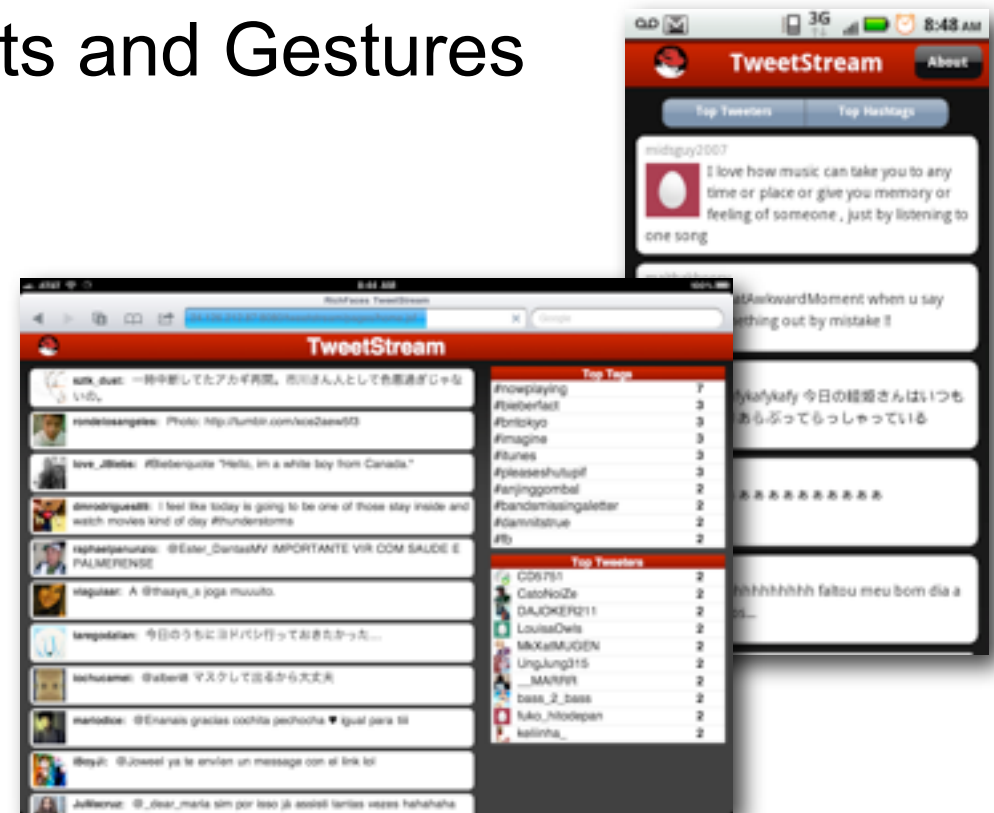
ts and Gestures

3G 8:48 AM

TweetStream

About

Top Tweeters

Top Hashtags

midsguy2007

I love how music can take you to any time or place or give you memory or feeling of someone , just by listening to one song

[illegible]

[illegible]tAwkwardMoment when u say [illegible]thing out by mistake !!

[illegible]ykafykafy 今日の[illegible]さんはいつも あらぶってらっしゃっている

ぁぁぁぁぁぁぁぁぁぁ

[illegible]hhhhhhhhh faltou meu bom dia a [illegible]

8:44 AM

RichFaces TweetStream

Google

TweetStream

sztk_duet: 一時中断してたアカギ再開。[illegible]

rondelosangeles: Photo: http://tumblr.com/xce2aew5f3

love_JBiebs: #Bieberquote "Hello, im a white boy from Canada."

dmrodrigues85: I feel like today is going to be one of those stay inside and watch movies kind of day #thunderstorms

raphaelpenunzio: @Ester_DantasMV IMPORTANTE VIR COM SAUDE E PALMERENSE

viaguiar: A @thaays_s joga muuuito.

taregodallan: 今日のうちにヨドバシ行っておきたかった...

tochucamei: @alberi8 マスクして出るから大丈夫

mariodice: @Enanais gracias cochita pechocha ♥ igual para tiii

iBoyJi: @Jowsel ya te envien un message con el link lol

JuWacruz: @_dear_maria sim por isso já assisti tantas vezes hahahaha

Top Tags

| | |
|---|---|
| #nowplaying | 7 |
| #bieberfact | 3 |
| #bntokyo | 3 |
| #imagine | 3 |
| #itunes | 3 |
| #pleaseshutupif | 3 |
| #anjinggombal | 2 |
| #bandsmissingaletter | 2 |
| #damnitstrue | 2 |
| #fb | 2 |

Top Tweeters

| | |
|---|---|
| CD5751 | 2 |
| CatoNoiZe | 2 |
| DAJOKER211 | 2 |
| LouisaOwls | 2 |
| MkXaMUGEN | 2 |
| UngJung315 | 2 |
| __MARRR | 2 |
| bass_2_bass | 2 |
| fuko_hilodepan | 2 |
| kellinha_ | 2 |